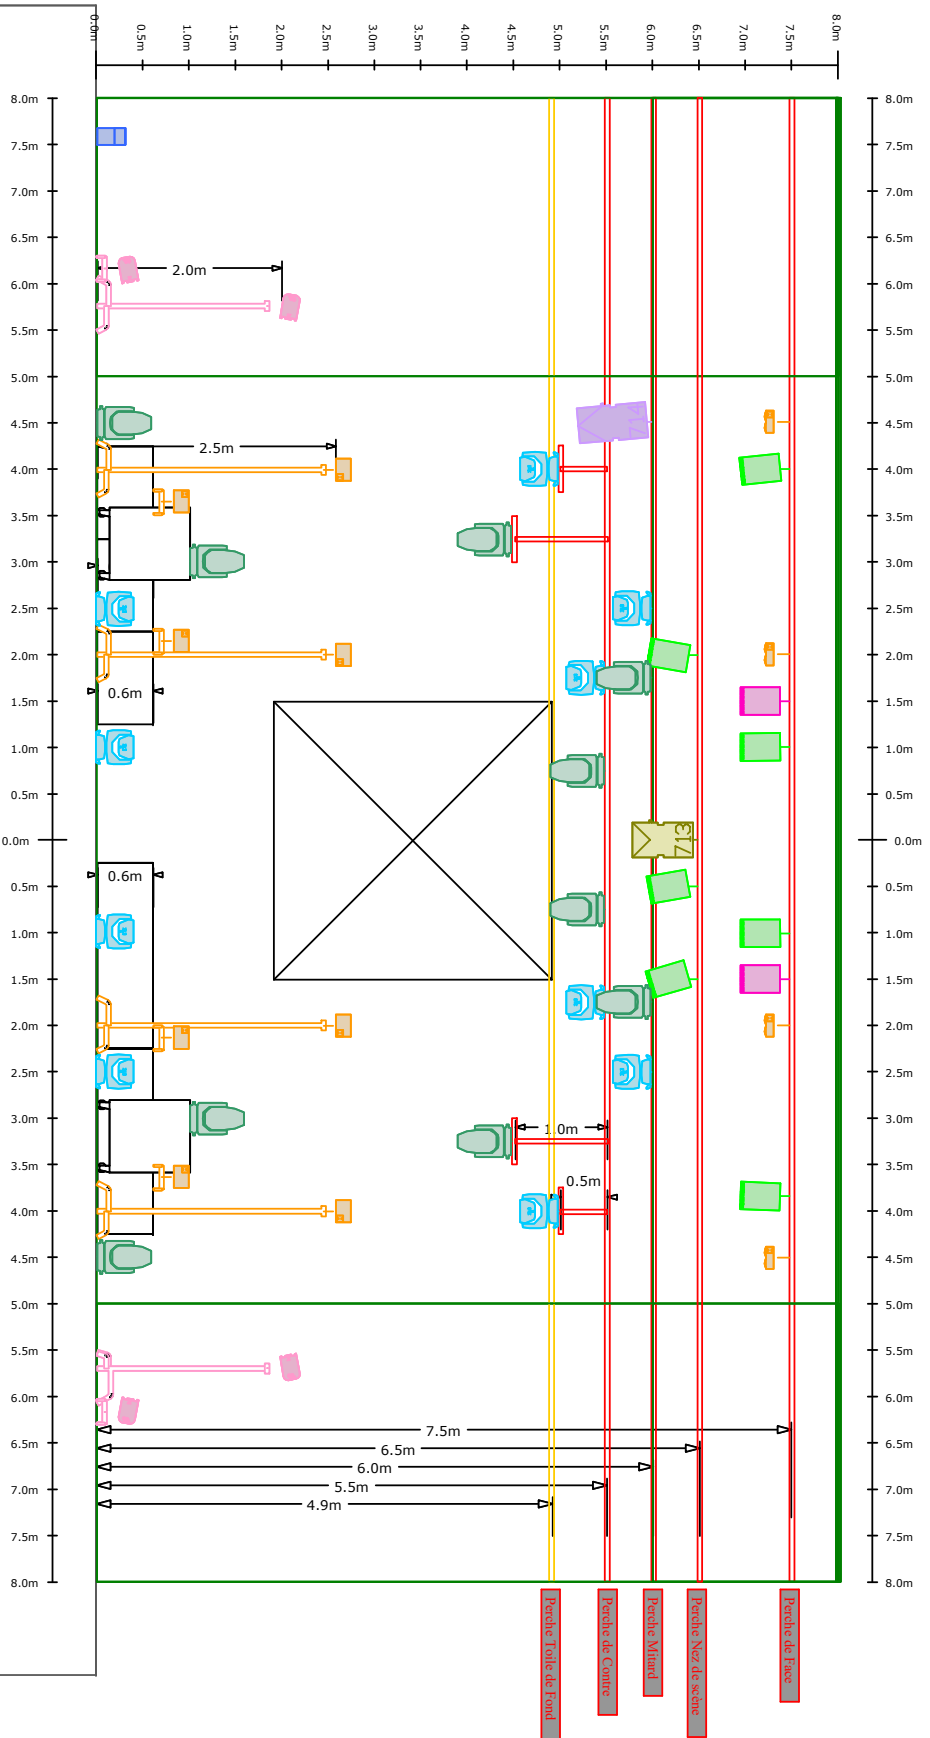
0.0m
0.5m
1.0m
1.5m
2.0m
2.5m
3.0m
3.5m
4.0m
4.5m
5.0m
5.5m
6.0m
6.5m
7.0m
7.5m
8.0m

8.0m
7.5m
7.0m
6.5m
6.0m
5.5m
5.0m
4.5m
4.0m
3.5m
3.0m
2.5m
2.0m
1.5m
1.0m
0.5m
0.0m
0.5m
1.0m
1.5m
2.0m
2.5m
3.0m
3.5m
4.0m
4.5m
5.0m
5.5m
6.0m
6.5m
7.0m
7.5m
8.0m

2.0m
2.5m
0.6m
0.6m
713
1.0m
0.5m
7.5m
6.5m
6.0m
5.5m
4.9m

Perche Toile de Fond
Perche de Contre
Perche Mitard
Perche Nez de scène
Perche de Face